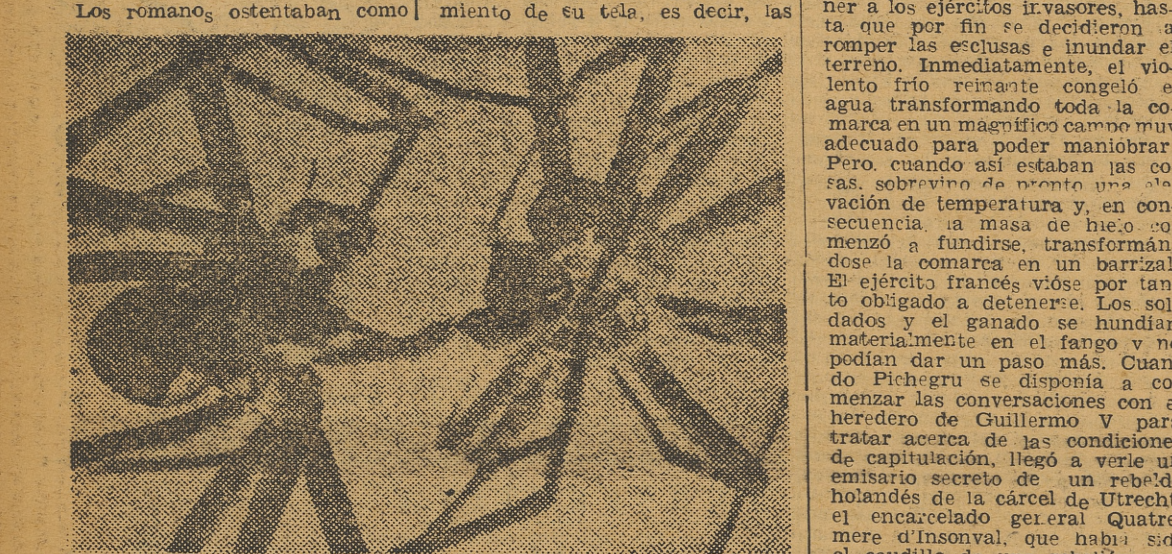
Los romanos ostentaban como | miento de su tela, es decir, las

ner a los ejércitos invasores, hasta que por fin se decidieron a romper las esclusas e inundar el terreno. Inmediatamente, el violento frío reinante congeló el agua transformando toda la comarca en un magnífico campo muy adecuado para poder maniobrar. Pero cuando así estaban las cosas, sobrevino de pronto una elevación de temperatura y, en consecuencia, la masa de hielo comenzó a fundirse, transformándose la comarca en un barrizal. El ejército francés vióse por tanto obligado a detenerse. Los soldados y el ganado se hundían materialmente en el fango y no podían dar un paso más. Cuando Pichegru se disponía a comenzar las conversaciones con el heredero de Guillermo V para tratar acerca de las condiciones de capitulación, llegó a verle un emisario secreto de un rebelde holandés de la cárcel de Utrecht, el encarcelado general Quatremere d'Insonval, que había sido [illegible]